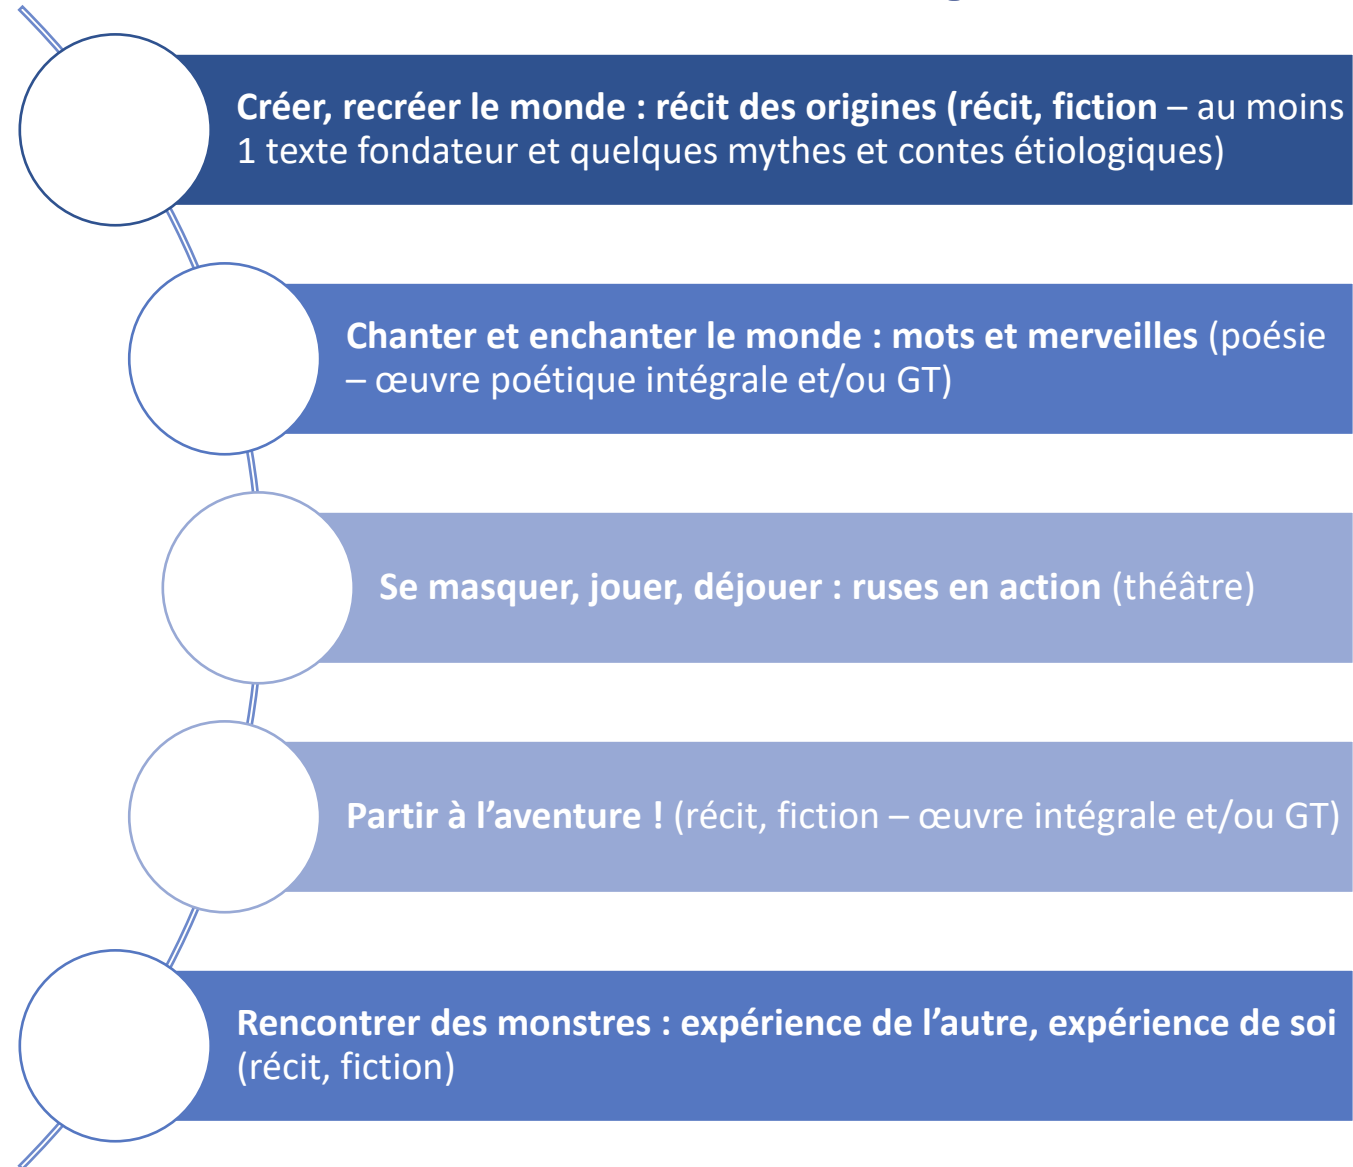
Créer, recréer le monde : récit des origines (récit, fiction – au moins 1 texte fondateur et quelques mythes et contes étiologiques)

Chanter et enchanter le monde : mots et merveilles (poésie – œuvre poétique intégrale et/ou GT)

Se masquer, jouer, déjouer : ruses en action (théâtre)

Partir à l'aventure ! (récit, fiction – œuvre intégrale et/ou GT)

Rencontrer des monstres : expérience de l'autre, expérience de soi (récit, fiction)